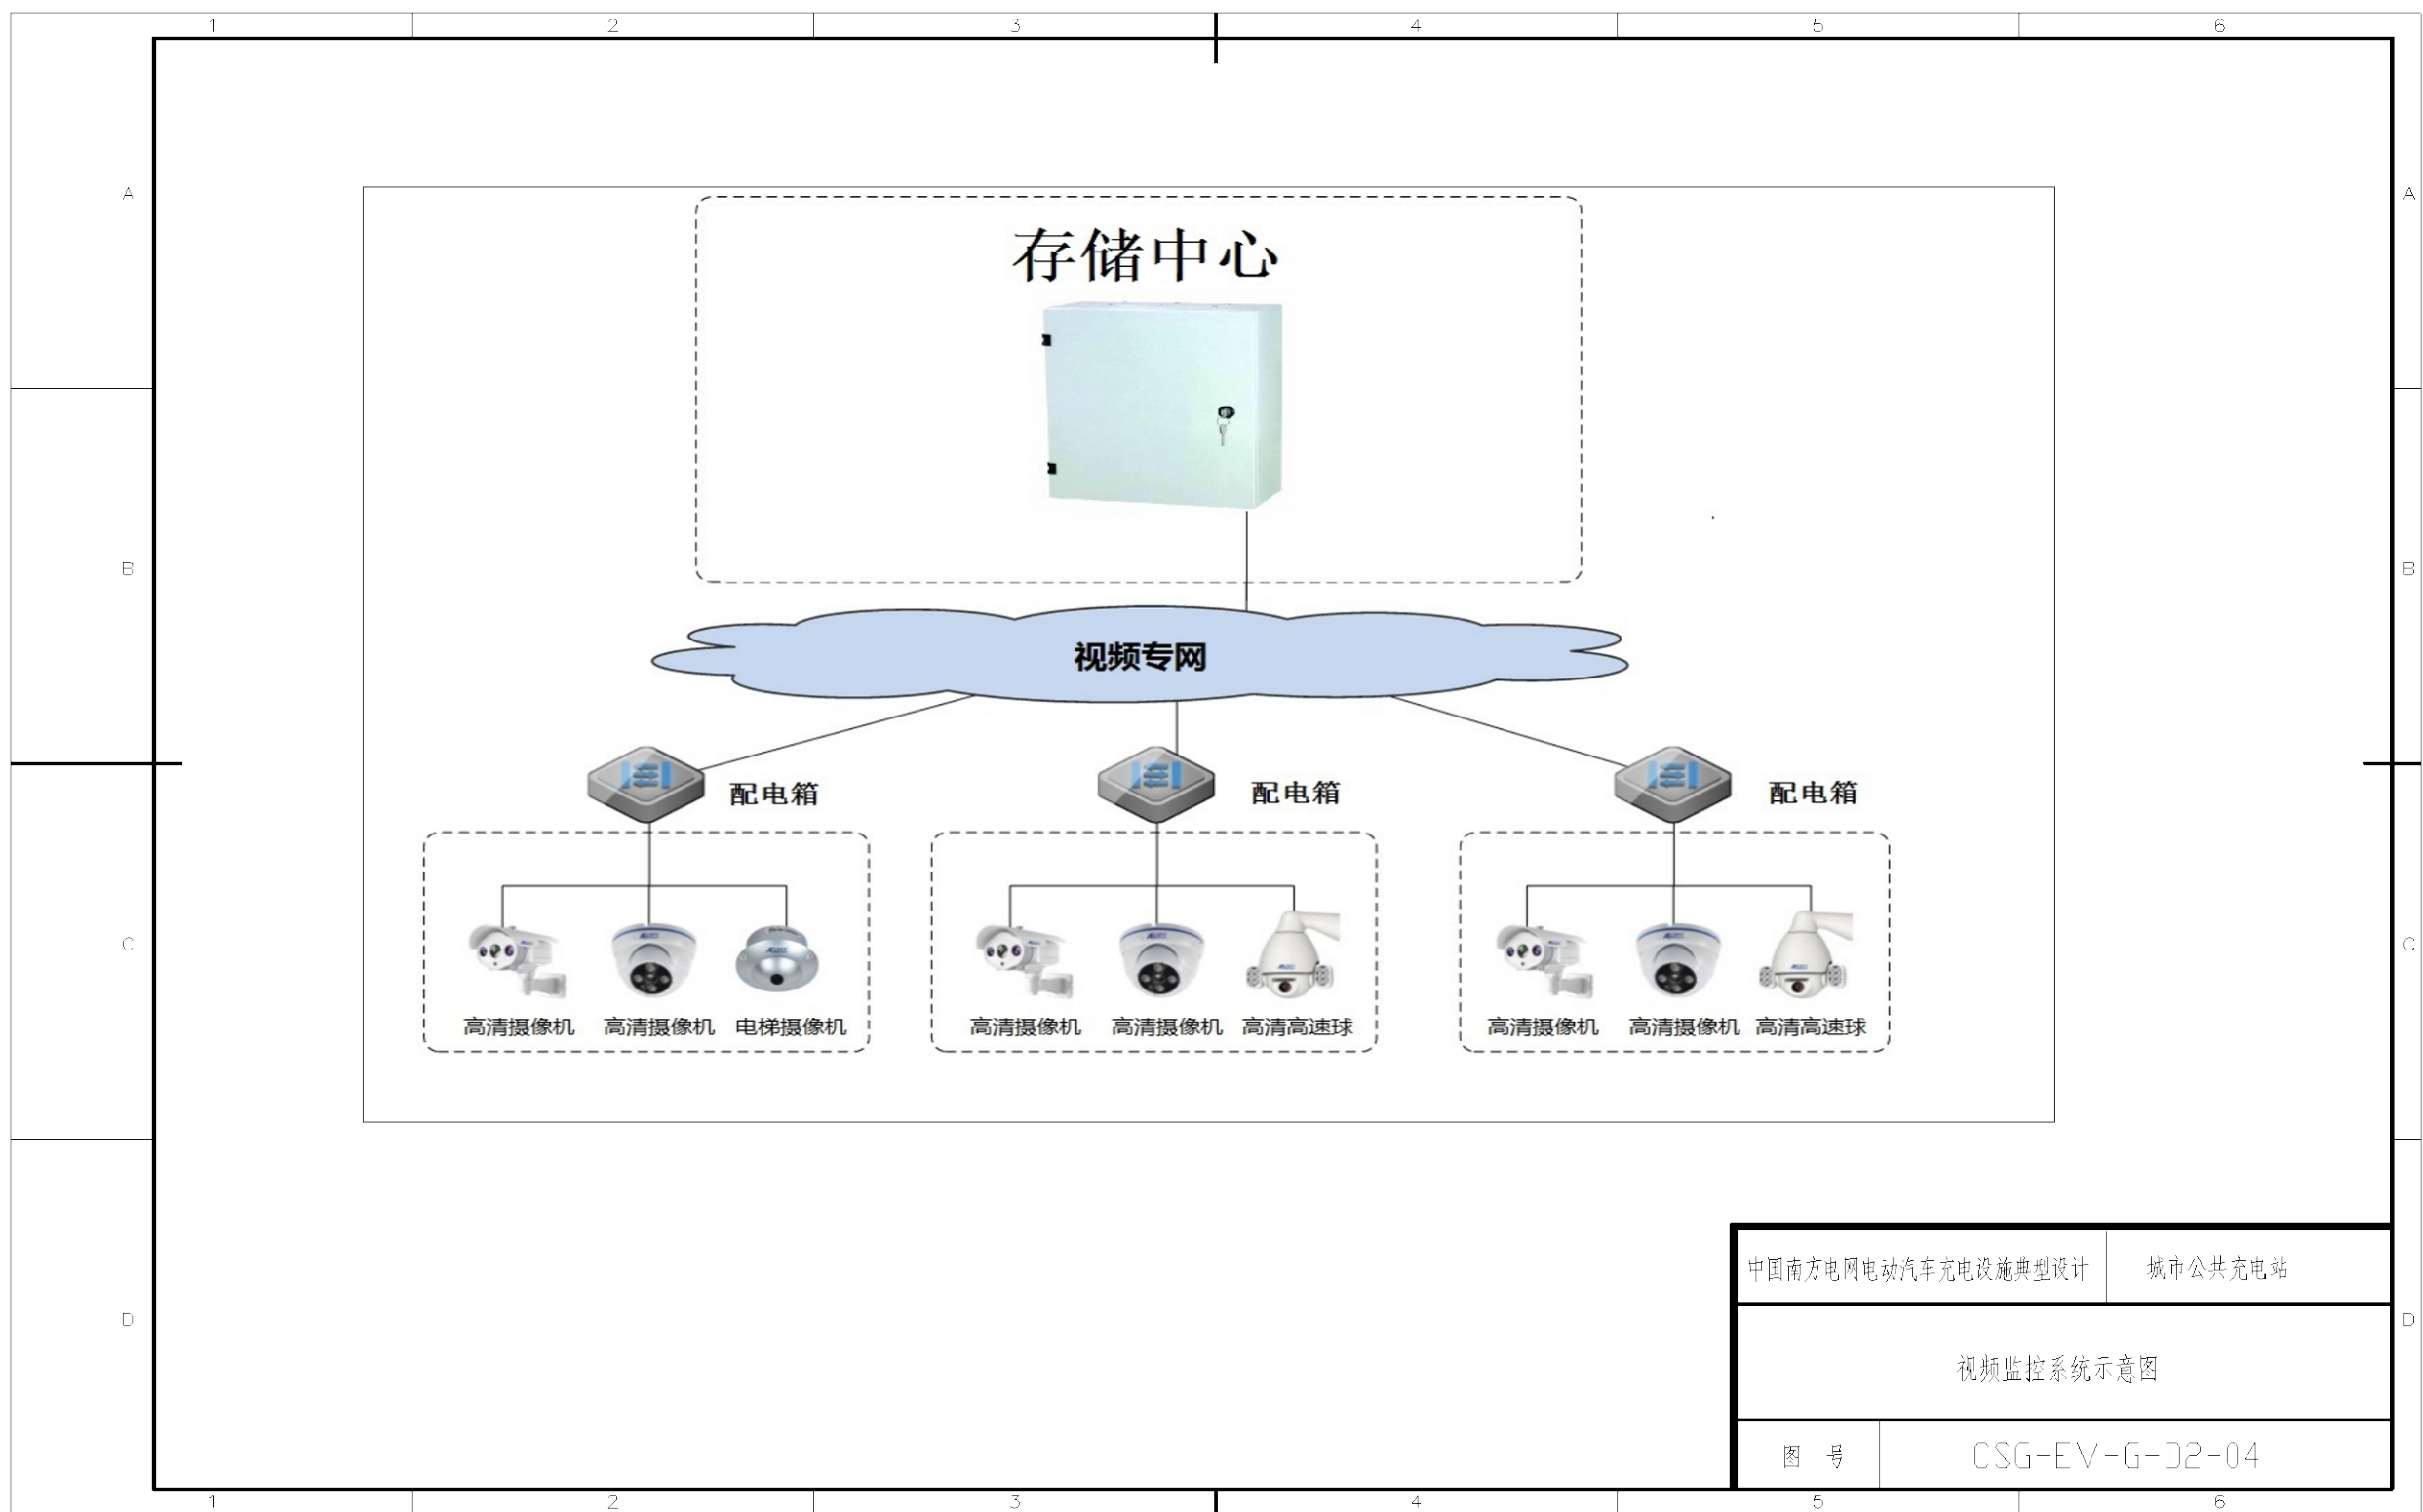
1 2 3 4 5 6

A

B

C

D

存储中心

视频专网

配电箱

配电箱

配电箱

高清摄像机 高清摄像机 电梯摄像机

高清摄像机 高清摄像机 高清高速球

高清摄像机 高清摄像机 高清高速球

A

B

C

D

| 中国南方电网电动汽车充电设施典型设计 | 城市公共充电站 |
|---|---|
| 视频监控系统示意图 | |
| 图 号 | CSG-EV-G-D2-04 |

1 2 3 4 5 6